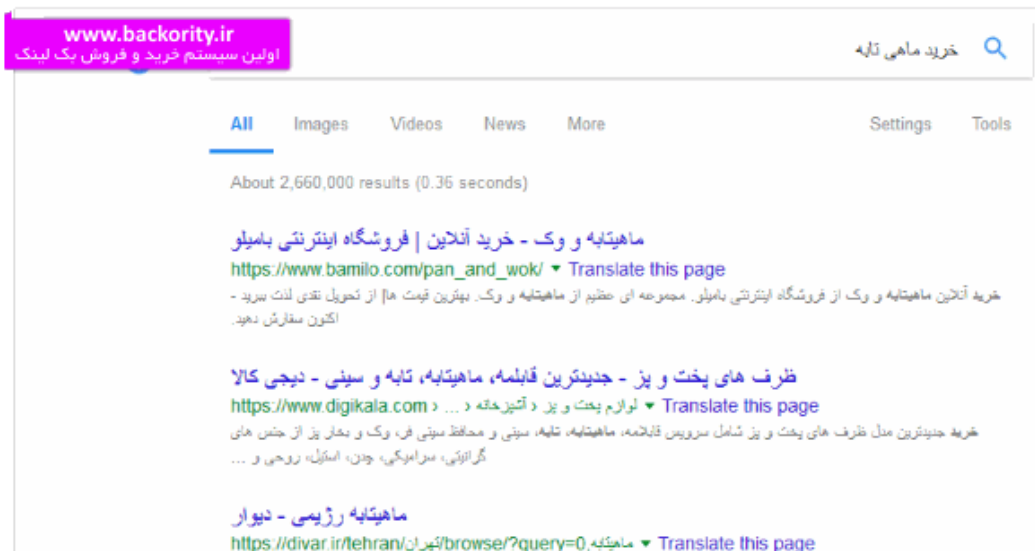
www.backority.ir
اولین سیستم خرید و فروش بک لینک

خرید ماهی تابه

All Images Videos News More Settings Tools

About 2,660,000 results (0.36 seconds)

ماهیتابه و وک - خرید آنلاین | فروشگاه اینترنتی بامیلو
https://www.bamilo.com/pan_and_wok/ ▾ Translate this page
خرید آنلاین ماهیتابه و وک از فروشگاه اینترنتی بامیلو. مجموعه ای عظیم از ماهیتابه و وک. بهترین قیمت ها! از تحویل نقدی لذت ببرید - اکنون سفارش دهید.

ظرف های پخت و پز - جدیدترین قابلمه، ماهیتابه، تابه و سینی - دیجی کالا
https://www.digikala.com › ... › آشپزخانه › لوازم پخت و پز ▾ Translate this page
خرید جدیدترین مدل ظرف های پخت و پز شامل سرویس قابلمه، ماهیتابه، تابه، سینی و محافظ سینی فر، وک و بخار پز از جنس های گرانیتی، سرامیکی، چدن، استیل، روحی و ...

ماهیتابه رژیمی - دیوار
https://divar.ir/tehran/تهران/browse/?query=ماهیتابه ▾ Translate this page